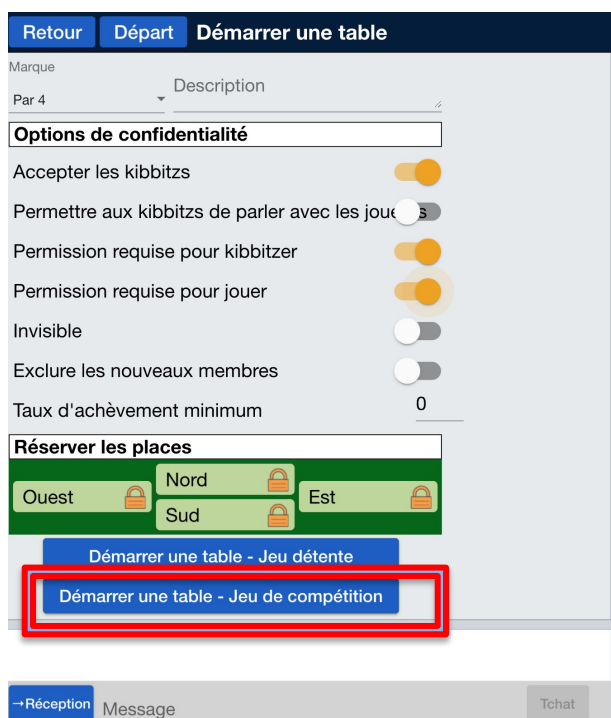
Retour Départ Démarrer une table

Marque
Par 4
Description

Options de confidentialité

Accepter les kibbitzs

Permettre aux kibbitzs de parler avec les joue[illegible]

Permission requise pour kibbitzer

Permission requise pour jouer

Invisible

Exclure les nouveaux membres

Taux d'achèvement minimum 0

Réserver les places

Nord
Ouest
Est
Sud

Démarrer une table - Jeu détente

Démarrer une table - Jeu de compétition

→Réception Message Tchat